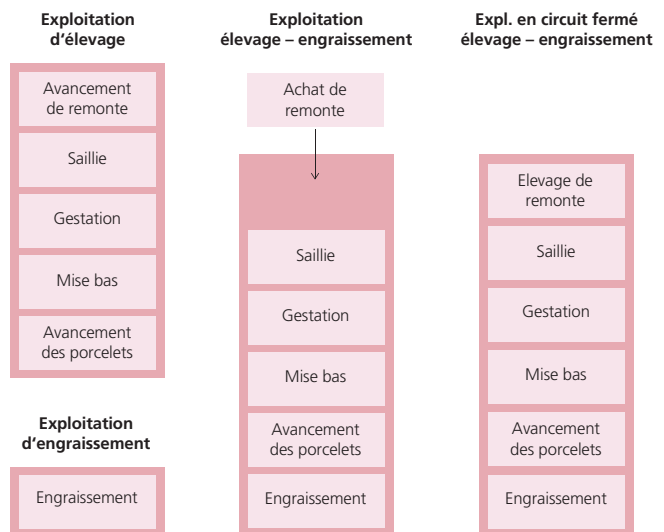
Exploitation d'élevage

Avancement de remonte

Saillie

Gestation

Mise bas

Avancement des porcelets

Exploitation d'engraissement

Engraissement

Exploitation élevage – engraissement

Achat de remonte

Saillie

Gestation

Mise bas

Avancement des porcelets

Engraissement

Expl. en circuit fermé élevage – engraissement

Elevage de remonte

Saillie

Gestation

Mise bas

Avancement des porcelets

Engraissement